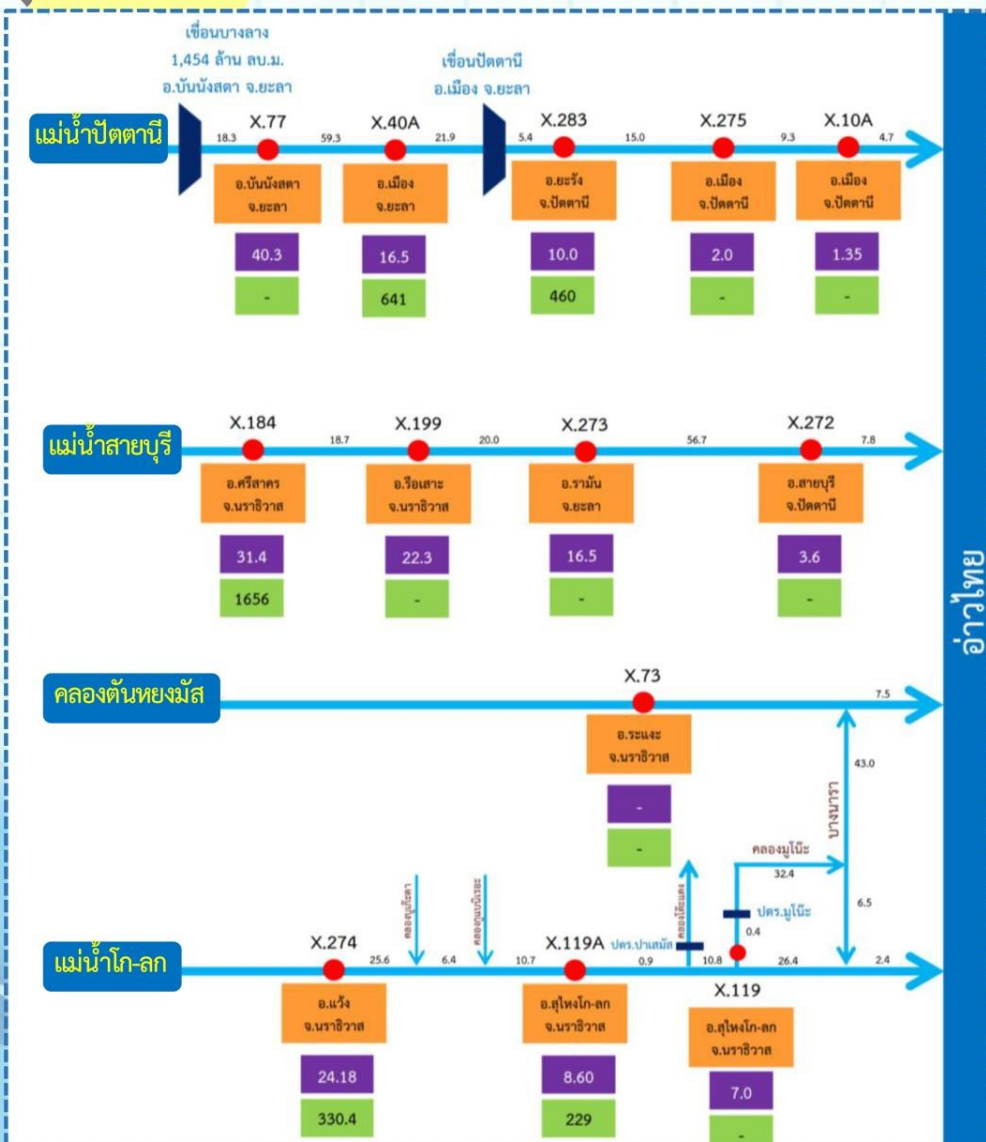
เขื่อนบางลาง
1,454 ล้าน ลบ.ม.
อ.บันนังสตา จ.ยะลา

เขื่อนปัตตานี
อ.เมือง จ.ยะลา

แม่น้ำปัตตานี

18.3 X.77 59.3 X.40A 21.9 5.4 X.283 15.0 X.275 9.3 X.10A 4.7

อ.บันนังสตา จ.ยะลา
40.3
-

อ.เมือง จ.ยะลา
16.5
641

อ.ยะรัง จ.ปัตตานี
10.0
460

อ.เมือง จ.ปัตตานี
2.0
-

อ.เมือง จ.ปัตตานี
1.35
-

แม่น้ำสายบุรี

X.184 18.7 X.199 20.0 X.273 56.7 X.272 7.8

อ.ศรีสาคร จ.นราธิวาส
31.4
1656

อ.รือเสาะ จ.นราธิวาส
22.3
-

อ.รามัน จ.ยะลา
16.5
-

อ.สายบุรี จ.ปัตตานี
3.6
-

คลองตันหยงมัส

X.73 7.5

อ.ระแงะ จ.นราธิวาส
-
-

บางนรา
43.0
คลองมูโน๊ะ
32.4
ปตร.มูโน๊ะ
0.4
6.5
คลองบูเก๊ะตา
คลองลูโบ๊ะบือระ
คลองโต๊ะแดง
ปตร.ปาเสมัส

แม่น้ำโก-ลก

X.274 25.6 6.4 10.7 X.119A 0.9 10.8 26.4 2.4

อ.แว้ง จ.นราธิวาส
24.18
330.4

อ.สุไหงโก-ลก จ.นราธิวาส
8.60
229

X.119
อ.สุไหงโก-ลก จ.นราธิวาส
7.0
-

อ่าวไทย